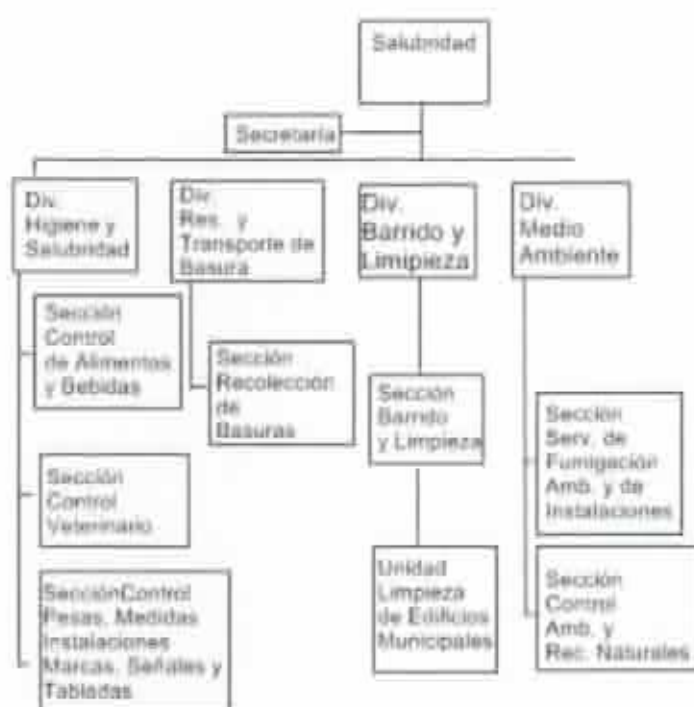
Salubridad

Secretaría

Div. Higiene y Salubridad

Div. Res. y Transporte de Basura

Div. Barrido y Limpieza

Div. Medio Ambiente

Sección Control de Alimentos y Bebidas

Sección Recolección de Basuras

Sección Barrido y Limpieza

Sección Serv. de Fumigación Amb. y de Instalaciones

Sección Control Veterinario

Unidad Limpieza de Edificios Municipales

Sección Control Amb. y Rec. Naturales

SecciónControl Pesas, Medidas Instalaciones Marcas, Señales y Tabladas